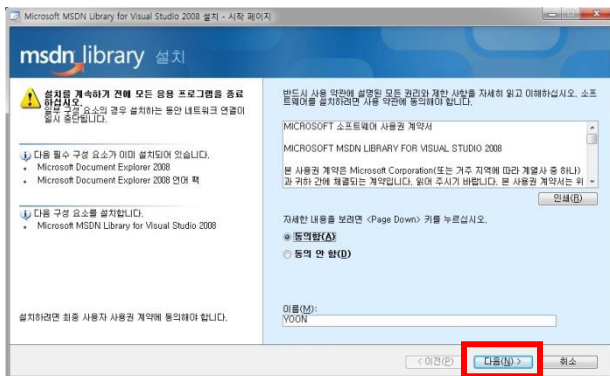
Microsoft MSDN Library for Visual Studio 2008 설치 - 시작 페이지

msdn library 설치

설치를 계속하기 전에 모든 응용 프로그램을 종료하십시오.
일부 구성 요소의 경우 설치하는 동안 네트워크 연결이 필시 중단됩니다.

다음 필수 구성 요소가 이미 설치되어 있습니다.
- Microsoft Document Explorer 2008
- Microsoft Document Explorer 2008 언어 팩

다음 구성 요소를 설치합니다.
- Microsoft MSDN Library for Visual Studio 2008

설치하려면 최종 사용자 사용권 계약에 동의해야 합니다.

반드시 사용 약관에 설명된 모든 권리와 제한 사항을 자세히 읽고 이해하십시오. 소프트웨어를 설치하려면 사용 약관에 동의해야 합니다.

MICROSOFT 소프트웨어 사용권 계약서

MICROSOFT MSDN LIBRARY FOR VISUAL STUDIO 2008

본 사용권 계약은 Microsoft Corporation(또는 거주 지역에 따라 계열사 중 하나)과 귀하 간에 체결되는 계약입니다. 읽어 주시기 바랍니다. 본 사용권 계약서는 위

인쇄(R)

자세한 내용을 보려면 <Page Down> 키를 누르십시오.

동의함(A)

동의 안 함(D)

이름(M):
YOON

< 이전(P)

다음(N) >

취소